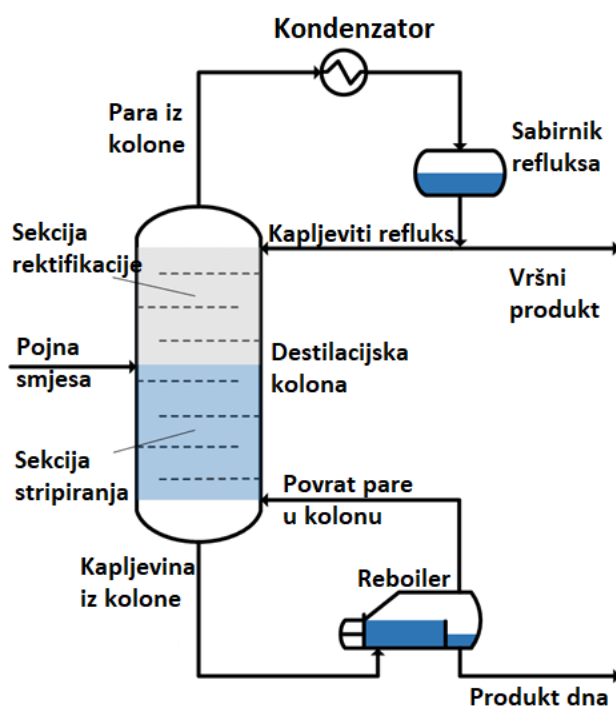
Kondenzator

Para iz kolone

Sabirnik refluksa

Sekcija rektifikacije

Kapljeviti refluks

Vršni produkt

Pojna smjesa

Destilacijska kolona

Sekcija stripiranja

Povrat pare u kolonu

Kapljevina iz kolone

Reboiler

Produkt dna